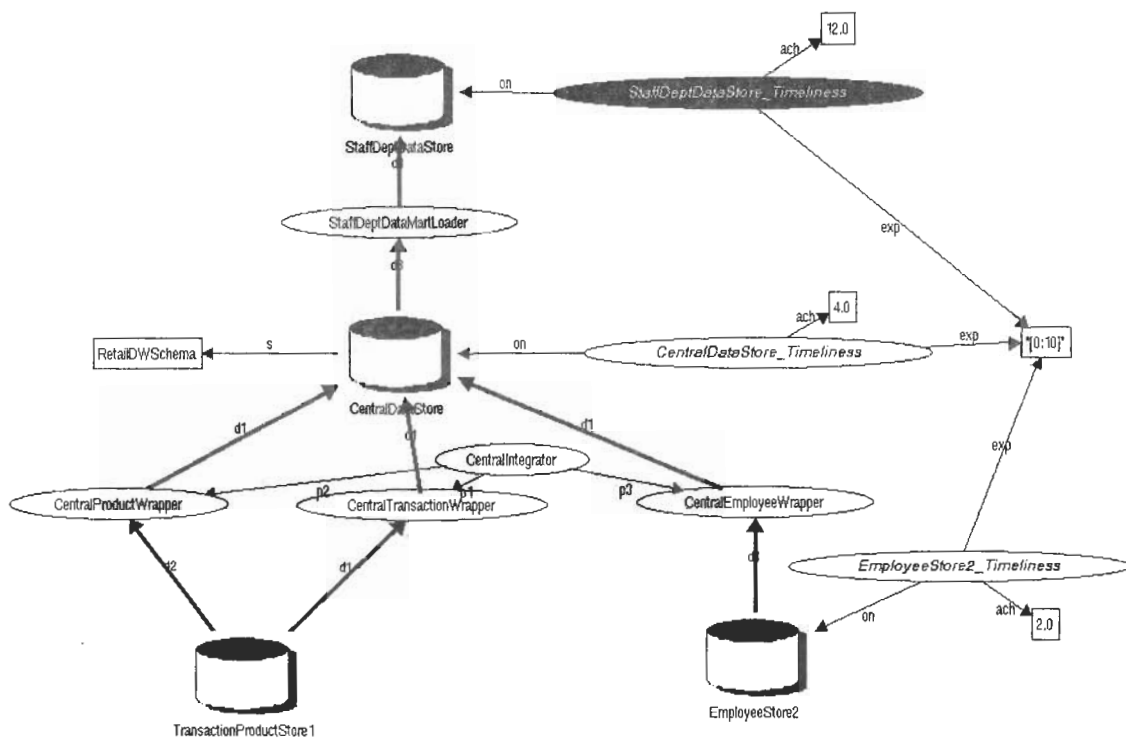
12.0

ach

on

StaffDeptDataStore_Timeliness

StaffDep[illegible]ataStore

d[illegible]

StaffDeptDataMartLoader

d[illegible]

exp

ach

4.0

RetailDWSchema

s

on

CentralDataStore_Timeliness

exp

"[0:10]"

CentralDataStore

d1

d1

d1

CentralIntegrator

exp

CentralProductWrapper

p2

p1

CentralTransactionWrapper

p3

CentralEmployeeWrapper

d2

d1

d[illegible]

EmployeeStore2_Timeliness

on

ach

2.0

TransactionProductStore1

EmployeeStore2